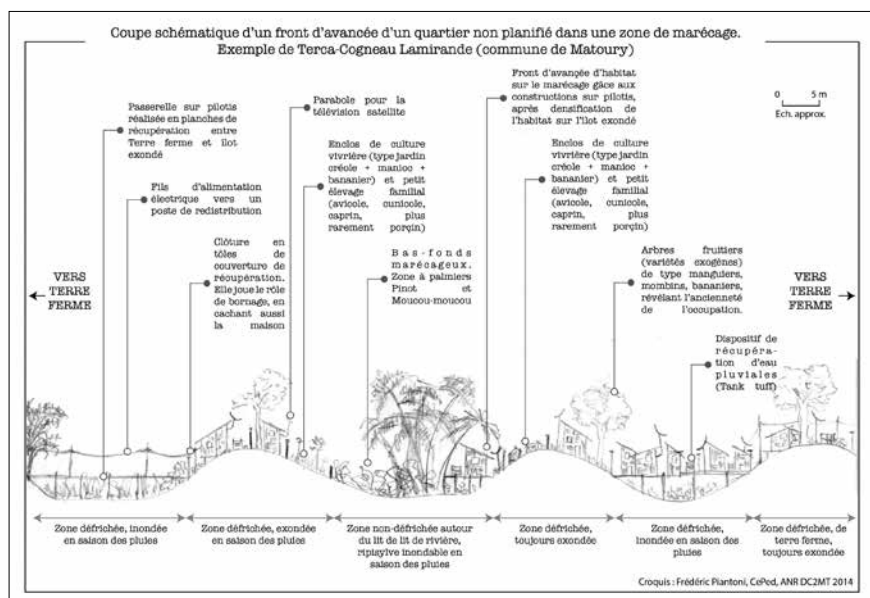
Coupe schématique d'un front d'avancée d'un quartier non planifié dans une zone de marécage.
Exemple de Terca-Cogneau Lamirande (commune de Matoury)

0 5 m
Ech. approx.

Passerelle sur pilotis réalisée en planches de récupération entre Terre ferme et îlot exondé

Fils d'alimentation électrique vers un poste de redistribution

Clôture en tôles de couverture de récupération. Elle joue le rôle de bornage, en cachant aussi la maison

Parabole pour la télévision satellite

Enclos de culture vivrière (type jardin créole + manioc + bananier) et petit élevage familial (avicole, cunicole, caprin, plus rarement porçin)

Bas-fonds marécageux. Zone à palmiers Pinot et Moucou-moucou

Front d'avançée d'habitat sur le marécage gâce aux constructions sur pilotis, après densification de l'habitat sur l'îlot exondé

Enclos de culture vivrière (type jardin créole + manioc + bananier) et petit élevage familial (avicole, cunicole, caprin, plus rarement porçin)

Arbres fruitiers (variétés exogènes) de type manguiers, mombins, bananiers, révélant l'ancienneté de l'occupation.

Dispositif de récupération d'eau pluviales (Tank tuff)

VERS TERRE FERME

VERS TERRE FERME

Zone défrichée, inondée en saison des pluies

Zone défrichée, exondée en saison des pluies

Zone non-défrichée autour du lit de lit de rivière, ripisylve inondable en saison des pluies

Zone défrichée, toujours exondée

Zone défrichée, inondée en saison des pluies

Zone défrichée, de terre ferme, toujours exondée

Croquis : Frédéric Piantoni, CePed, ANR DC2MT 2014